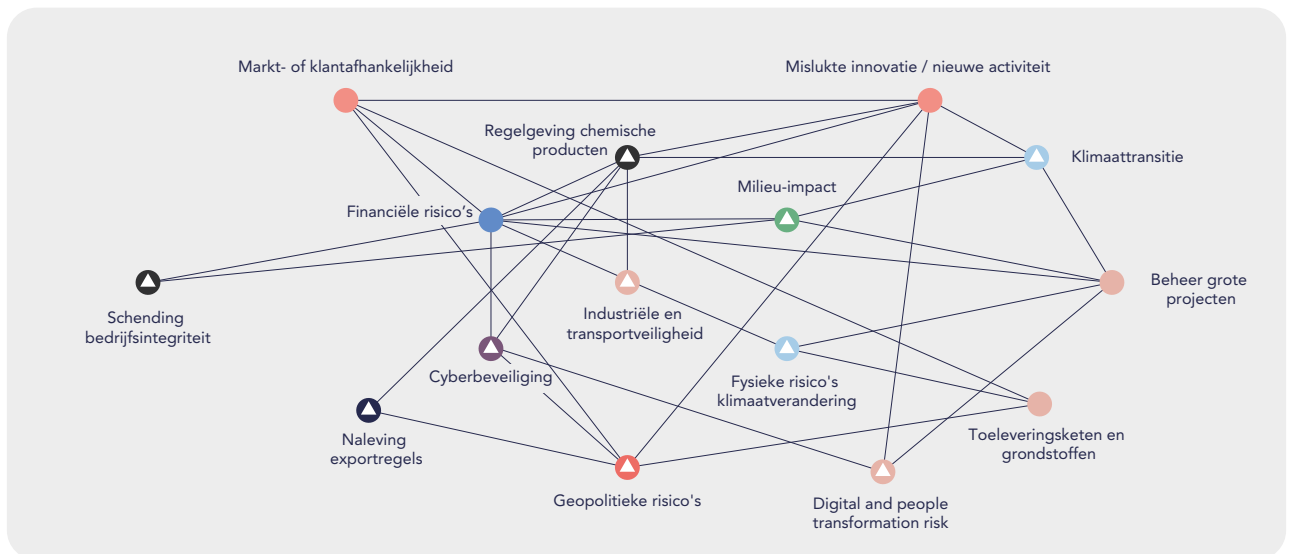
Markt- of klantafhankelijkheid

Mislukte innovatie / nieuwe activiteit

Regelgeving chemische producten

Klimaattransitie

Milieu-impact

Financiële risico's

Schending bedrijfsintegriteit

Beheer grote projecten

Industriële en transportveiligheid

Fysieke risico's klimaatverandering

Cyberbeveiliging

Naleving exportregels

Toeleveringsketen en grondstoffen

Geopolitieke risico's

Digital and people transformation risk